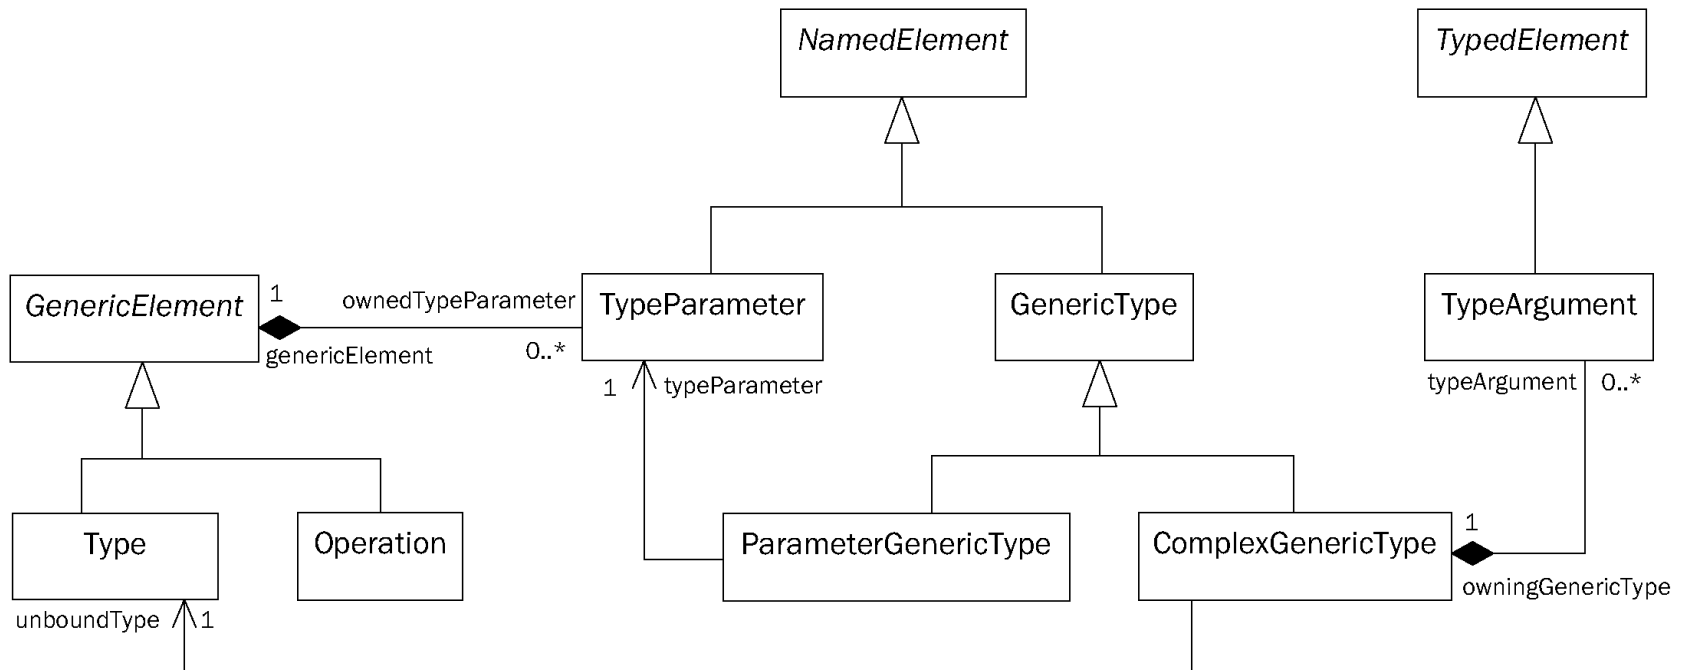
NamedElement

TypedElement

GenericElement

1

ownedTypeParameter

TypeParameter

GenericType

TypeArgument

genericElement

0..*

1

typeParameter

typeArgument

0..*

Type

Operation

ParameterGenericType

ComplexGenericType

1

owningGenericType

unboundType

1